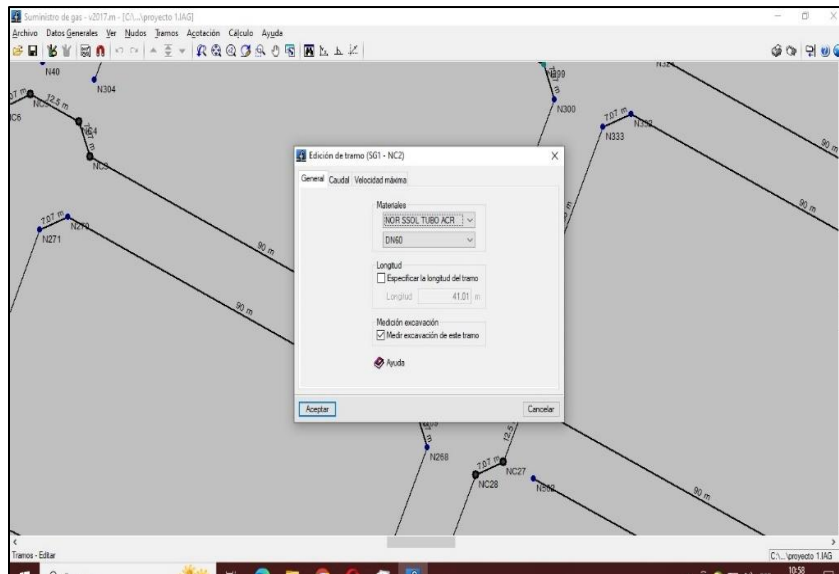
Suministro de gas - v2017.m - [C:\...\proyecto 1.IAG]

Archivo Datos Generales Ver Nudos Tramos Acotación Cálculo Ayuda

N40
N304
7.07 m
12.5 m
NC
C6
N64
NC3
N299
N300
7.07 m
N332
N333
90 m
90 m
7.07 m
N270
N271
90 m
90 m

Edición de tramo (SG1 - NC2)

General Caudal Velocidad máxima

Materiales
NOR SSOL TUBO ACR
DN60

Longitud
Especificar la longitud del tramo
Longitud 41.01 m

Medición excavación
Medir excavación de este tramo

Ayuda

Aceptar
Cancelar

N268
12.5
7.07 m
NC27
NC28
N502
90 m

Tramos - Editar
C:\...\proyecto 1.IAG
10:58